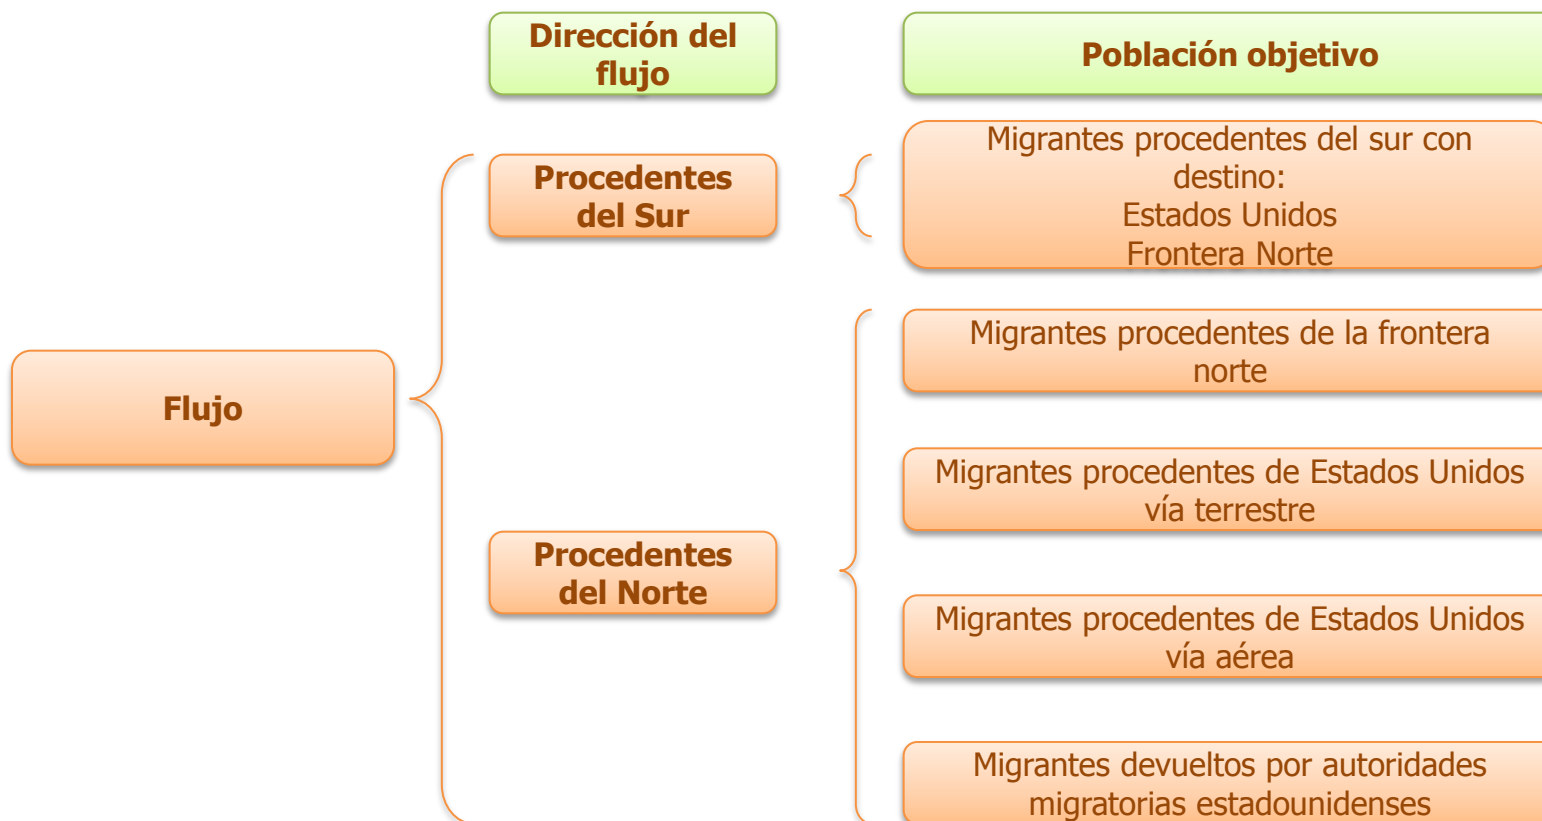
Dirección del flujo

Población objetivo

Flujo

Procedentes del Sur

Migrantes procedentes del sur con destino:
Estados Unidos
Frontera Norte

Procedentes del Norte

Migrantes procedentes de la frontera norte

Migrantes procedentes de Estados Unidos vía terrestre

Migrantes procedentes de Estados Unidos vía aérea

Migrantes devueltos por autoridades migratorias estadounidenses